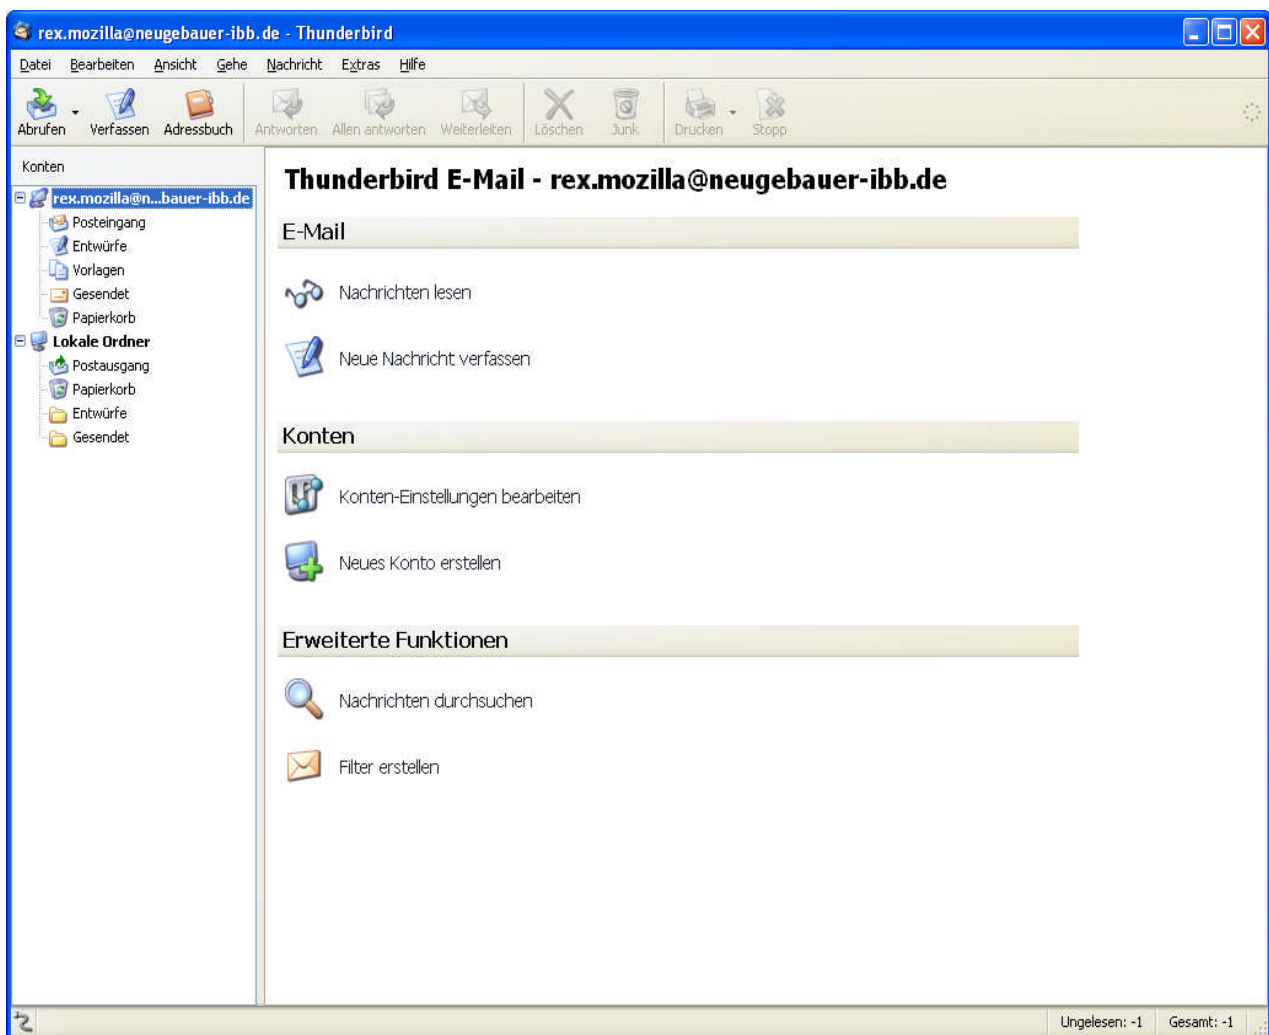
rex.mozilla@neugebauer-ibb.de - Thunderbird

Datei Bearbeiten Ansicht Gehe Nachricht Extras Hilfe

Abrufen Verfassen Adressbuch Antworten Allen antworten Weiterleiten Löschen Junk Drucken Stopp

Konten

rex.mozilla@n...bauer-ibb.de
Posteingang
Entwürfe
Vorlagen
Gesendet
Papierkorb
Lokale Ordner
Postausgang
Papierkorb
Entwürfe
Gesendet

Thunderbird E-Mail - rex.mozilla@neugebauer-ibb.de

E-Mail

Nachrichten lesen

Neue Nachricht verfassen

Konten

Konten-Einstellungen bearbeiten

Neues Konto erstellen

Erweiterte Funktionen

Nachrichten durchsuchen

Filter erstellen

Ungelesen: -1 Gesamt: -1